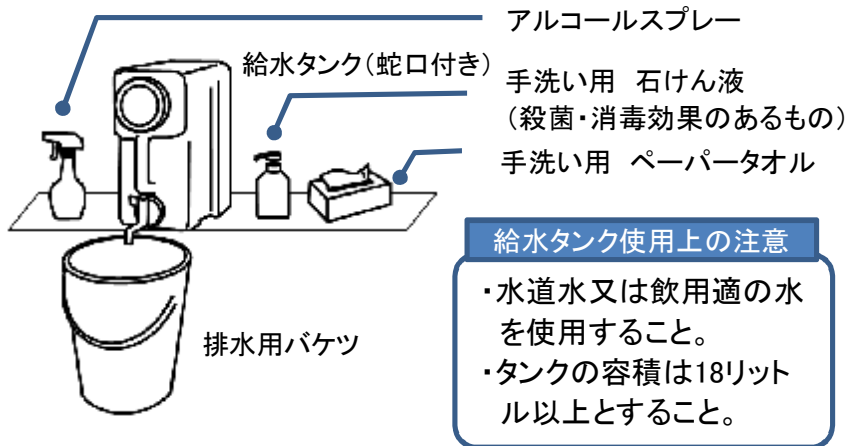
アルコールスプレー

給水タンク（蛇口付き）

手洗い用　石けん液
（殺菌・消毒効果のあるもの）

手洗い用　ペーパータオル

排水用バケツ

給水タンク使用上の注意

・水道水又は飲用適の水を使用すること。
・タンクの容積は18リットル以上とすること。